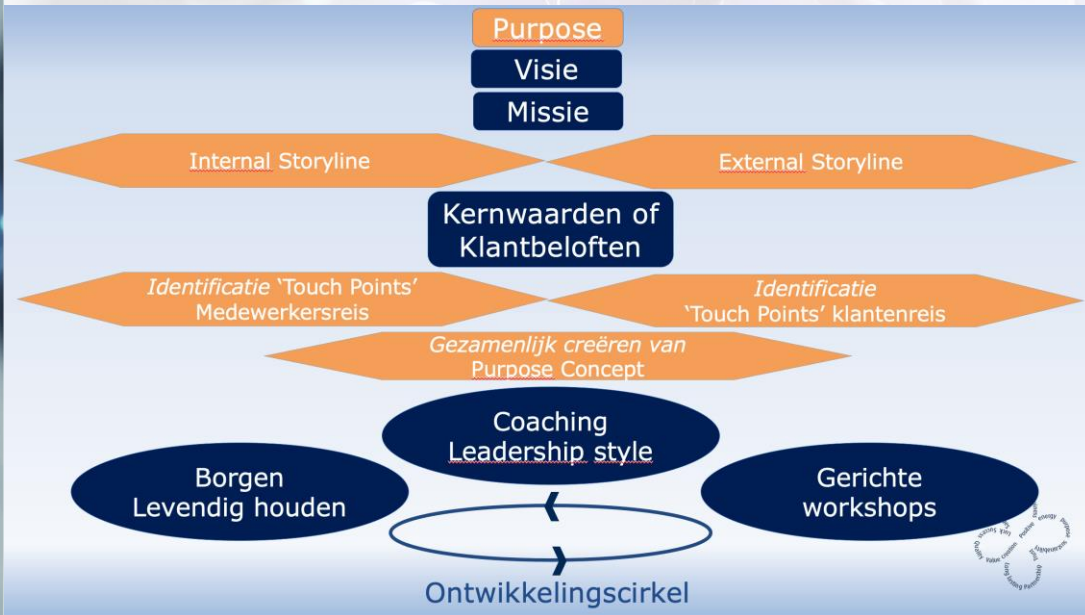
Purpose

Visie

Missie

Internal Storyline

External Storyline

Kernwaarden of Klantbeloften

*Identificatie* 'Touch Points' Medewerkersreis

*Identificatie* 'Touch Points' klantenreis

*Gezamenlijk creëren van* Purpose Concept

Coaching Leadership style

Borgen Levendig houden

Gerichte workshops

Ontwikkelingscirkel

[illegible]